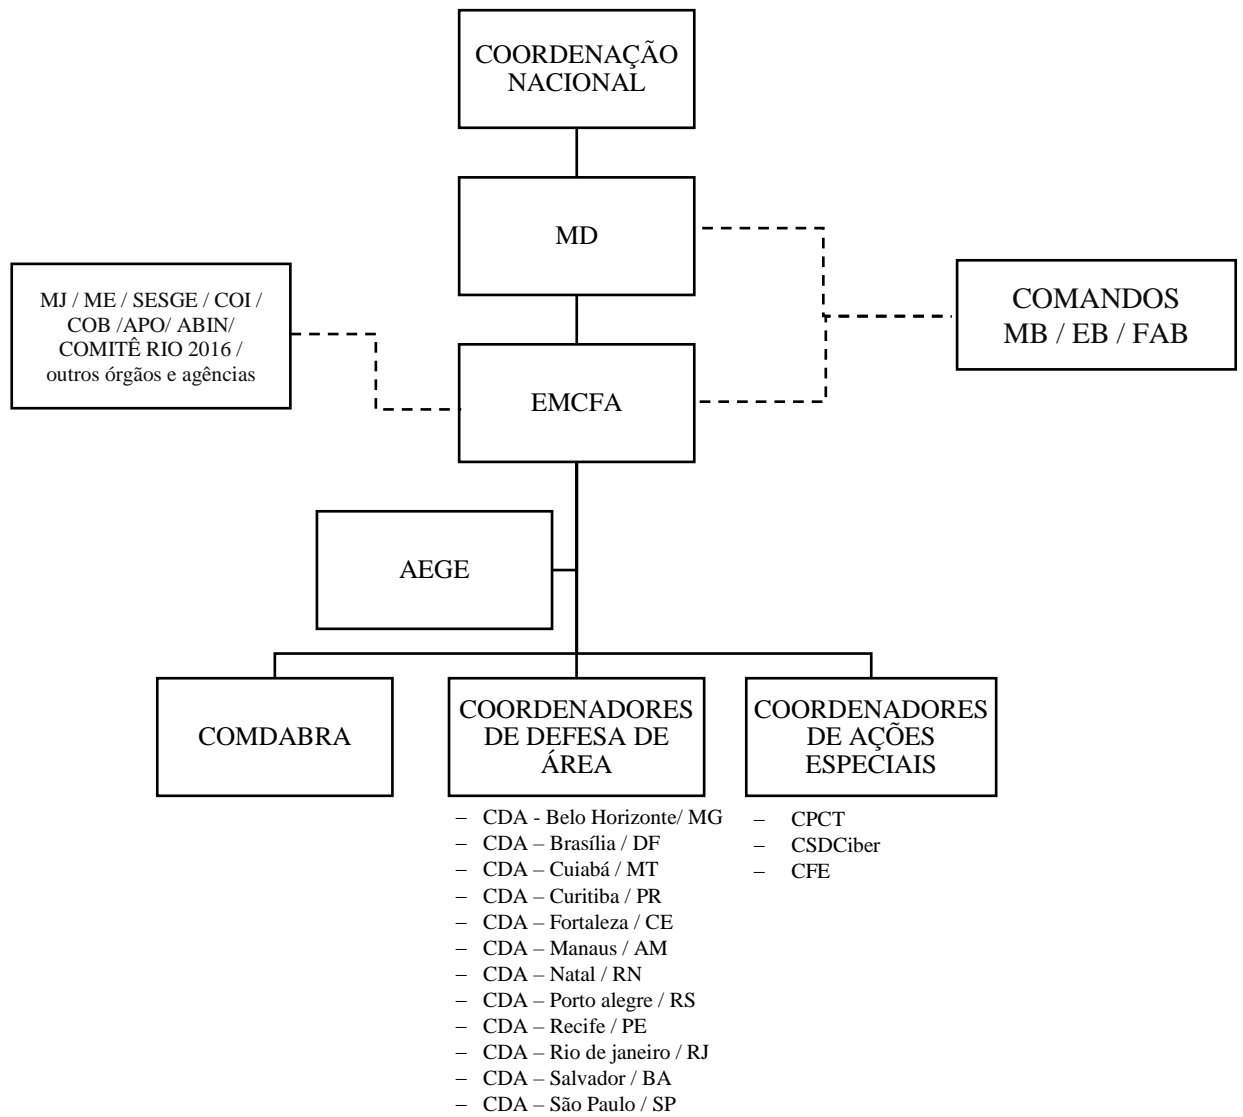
COORDENAÇÃO NACIONAL

MD

MJ / ME / SESGE / COI / COB /APO/ ABIN/ COMITÊ RIO 2016 / outros órgãos e agências

COMANDOS MB / EB / FAB

EMCFA

AEGE

COMDABRA

COORDENADORES DE DEFESA DE ÁREA

– CDA - Belo Horizonte/ MG
– CDA – Brasília / DF
– CDA – Cuiabá / MT
– CDA – Curitiba / PR
– CDA – Fortaleza / CE
– CDA – Manaus / AM
– CDA – Natal / RN
– CDA – Porto alegre / RS
– CDA – Recife / PE
– CDA – Rio de janeiro / RJ
– CDA – Salvador / BA
– CDA – São Paulo / SP

COORDENADORES DE AÇÕES ESPECIAIS

– CPCT
– CSDCiber
– CFE